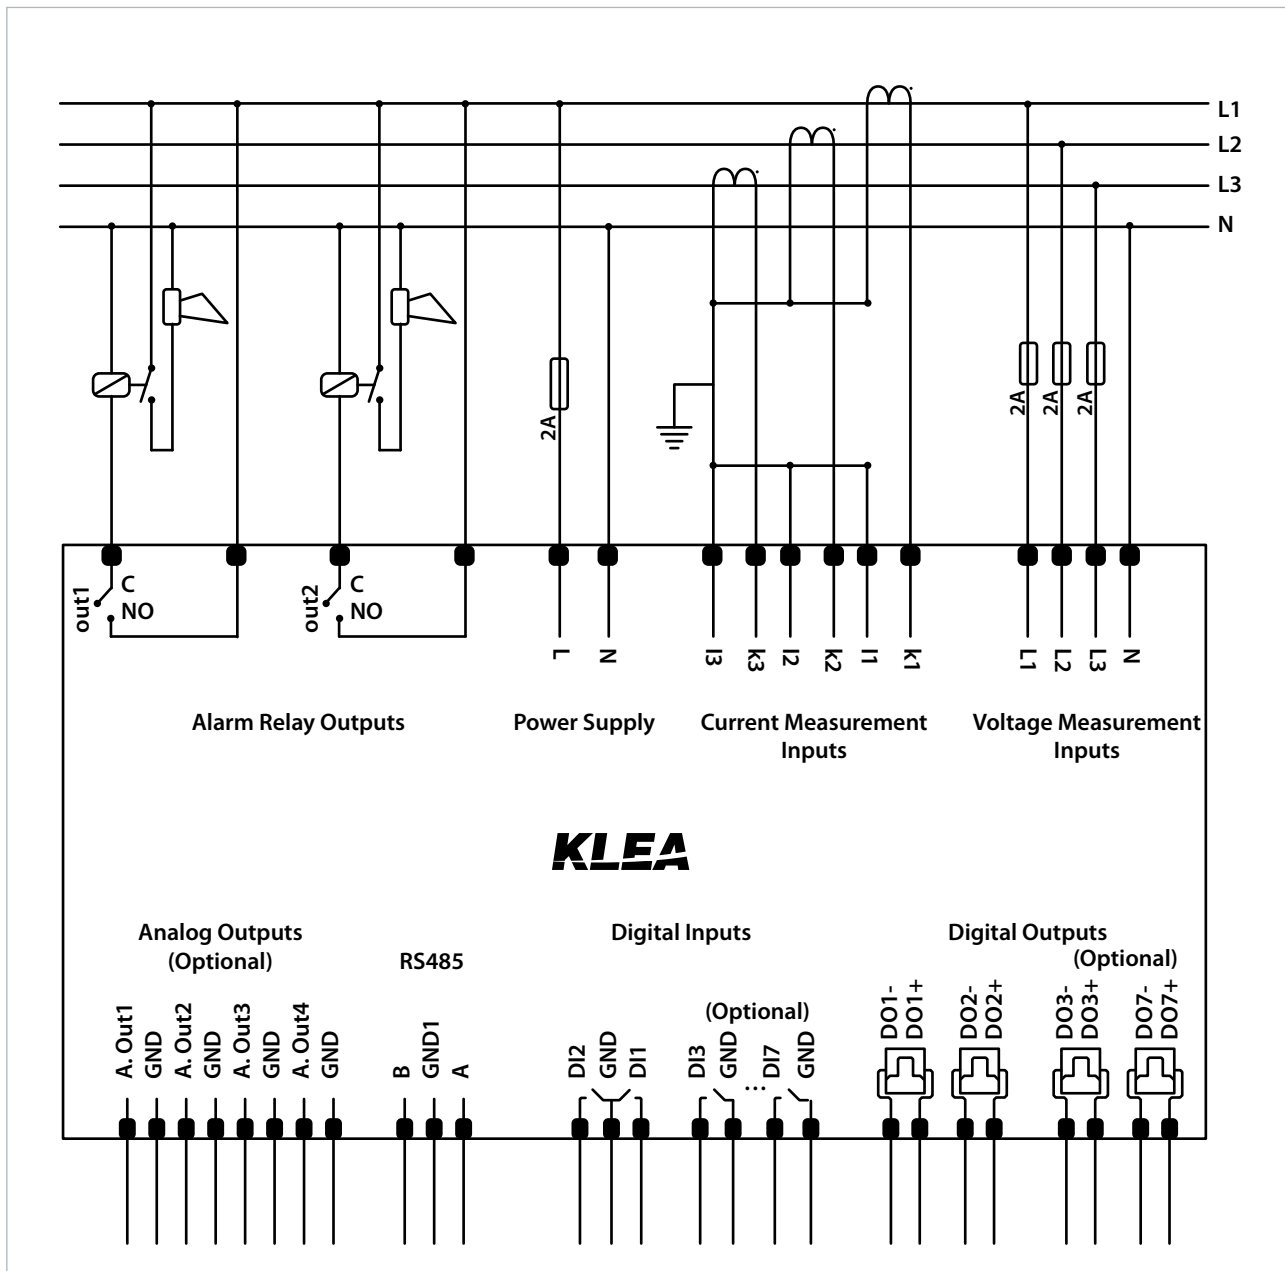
L1
L2
L3
N

2A
2A
2A
2A

out1
C
NO
out2
C
NO

L
N
I3
k3
I2
k2
I1
k1
L1
L2
L3
N

Alarm Relay Outputs
Power Supply
Current Measurement Inputs
Voltage Measurement Inputs

KLEA

Analog Outputs (Optional)
RS485
Digital Inputs
Digital Outputs (Optional)

A. Out1
GND
A. Out2
GND
A. Out3
GND
A. Out4
GND
B
GND1
A
DI2
GND
DI1
(Optional)
DI3
GND
...
DI7
GND
DO1-
DO1+
DO2-
DO2+
DO3-
DO3+
DO7-
DO7+